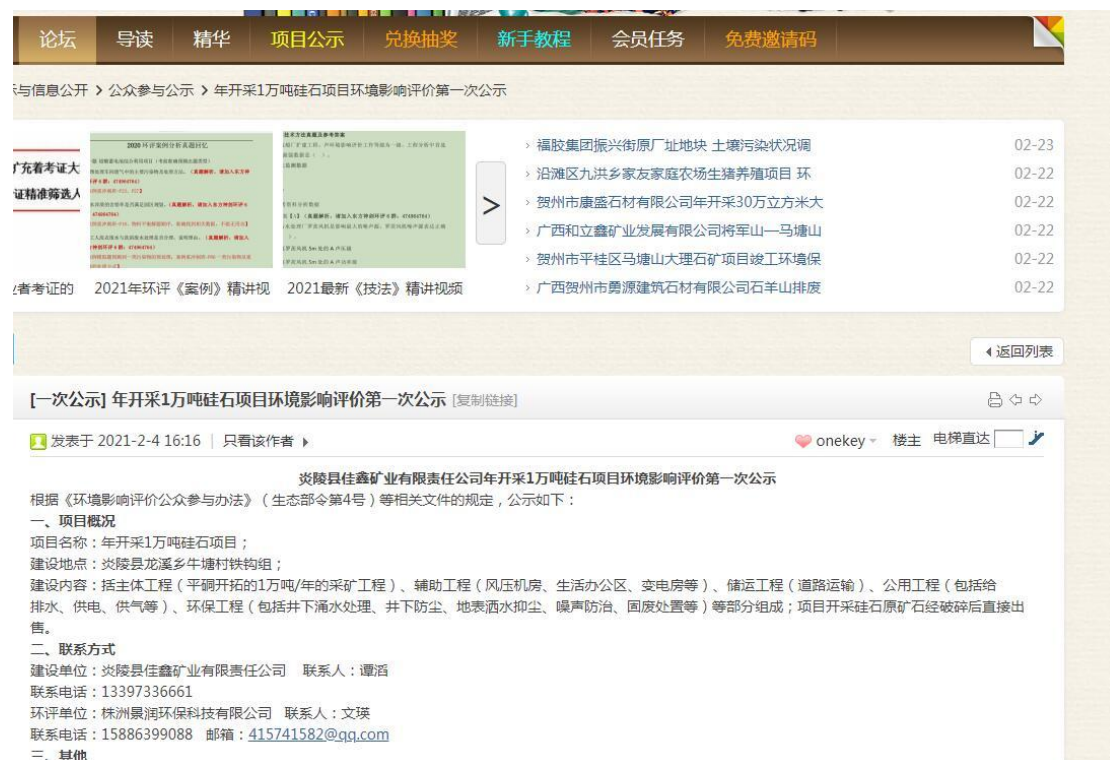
论坛　导读　精华　项目公示　兑换抽奖　新手教程　会员任务　免费邀请码

与信息公开 › 公众参与公示 › 年开采1万吨硅石项目环境影响评价第一次公示

广充着考证大
证精准筛选人
者考证的

2020 环评案例分析真题回忆

2021年环评《案例》精讲视

2021最新《技法》精讲视频

>

› 福胶集团振兴街原厂址地块 土壤污染状况调 02-23
› 沿滩区九洪乡家友家庭农场生猪养殖项目 环 02-22
› 贺州市康盛石材有限公司年开采30万立方米大 02-22
› 广西和立鑫矿业发展有限公司将军山—马塘山 02-22
› 贺州市平桂区马塘山大理石矿项目竣工环境保 02-22
› 广西贺州市勇源建筑石材有限公司石羊山排废 02-22

◂返回列表

[一次公示] 年开采1万吨硅石项目环境影响评价第一次公示 [复制链接]

发表于 2021-2-4 16:16 | 只看该作者 ▸

onekey 楼主 电梯直达

炎陵县佳鑫矿业有限责任公司年开采1万吨硅石项目环境影响评价第一次公示
根据《环境影响评价公众参与办法》（生态部令第4号）等相关文件的规定，公示如下：
一、项目概况
项目名称：年开采1万吨硅石项目；
建设地点：炎陵县龙溪乡牛塘村铁钩组；
建设内容：括主体工程（平硐开拓的1万吨/年的采矿工程）、辅助工程（风压机房、生活办公区、变电房等）、储运工程（道路运输）、公用工程（包括给排水、供电、供气等）、环保工程（包括井下涌水处理、井下防尘、地表洒水抑尘、噪声防治、固废处置等）等部分组成；项目开采硅石原矿石经破碎后直接出售。
二、联系方式
建设单位：炎陵县佳鑫矿业有限责任公司　联系人：谭滔
联系电话：13397336661
环评单位：株洲景润环保科技有限公司　联系人：文瑛
联系电话：15886399088　邮箱：415741582@qq.com
三、其他